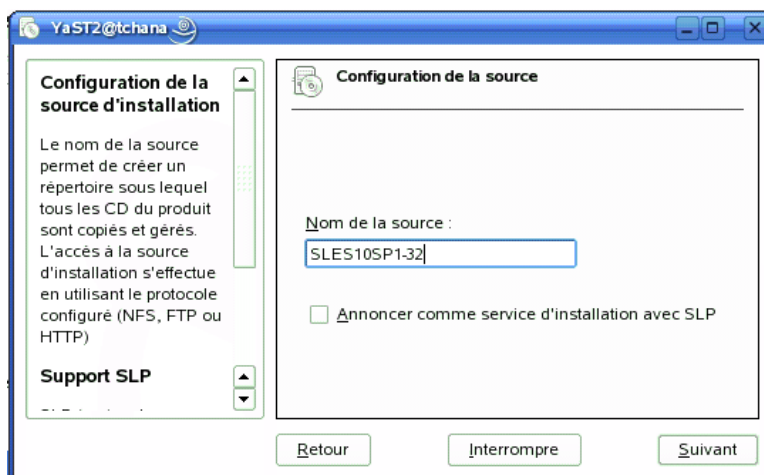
YaST2@tchana

Configuration de la source d'installation

Le nom de la source permet de créer un répertoire sous lequel tous les CD du produit sont copiés et gérés. L'accès à la source d'installation s'effectue en utilisant le protocole configuré (NFS, FTP ou HTTP)

Support SLP

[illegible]

Configuration de la source

Nom de la source :

SLES10SP1-32

Annoncer comme service d'installation avec SLP

Retour

Interrompre

Suivant